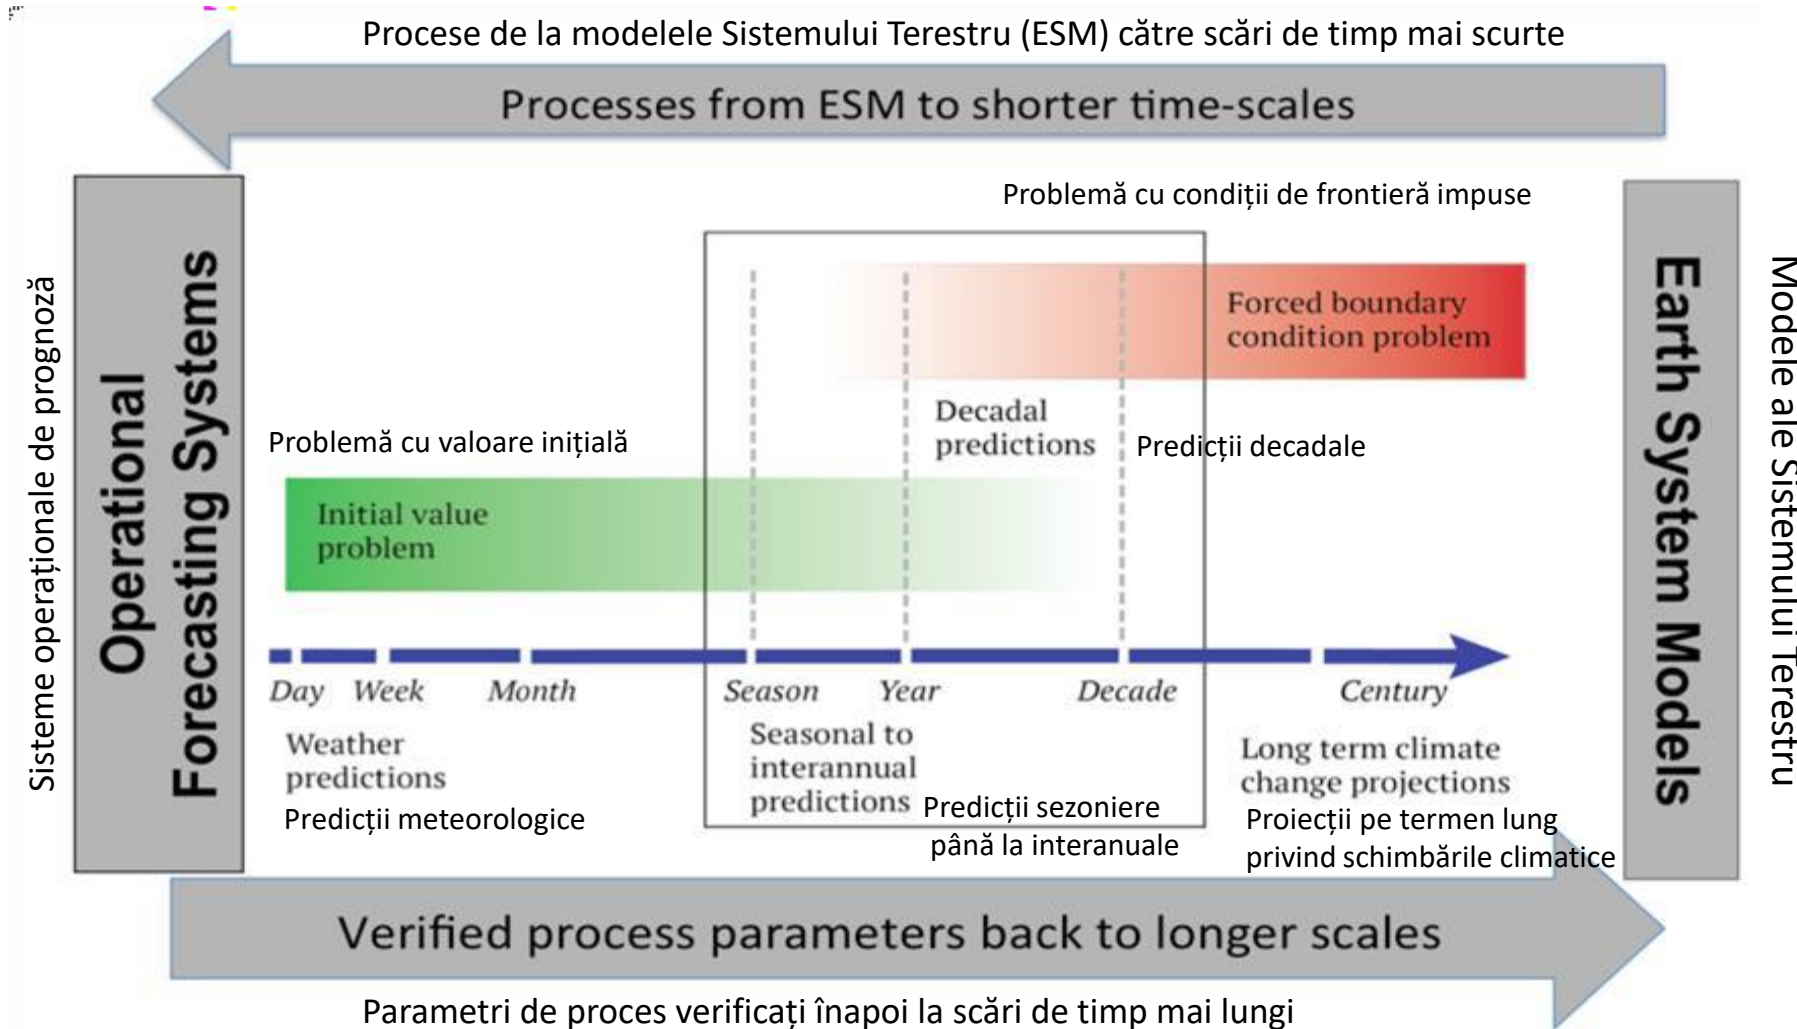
Procese de la modelele Sistemului Terestru (ESM) către scări de timp mai scurte

Processes from ESM to shorter time-scales

Sisteme operaționale de prognoză

Operational Forecasting Systems

Problemă cu condiții de frontieră impuse

Forced boundary condition problem

Decadal predictions

Predicții decadale

Problemă cu valoare inițială

Initial value problem

Day Week Month Season Year Decade Century

Weather predictions

Predicții meteorologice

Seasonal to interannual predictions

Predicții sezoniere până la interanuale

Long term climate change projections

Proiecții pe termen lung privind schimbările climatice

Earth System Models

Modele ale Sistemului Terestru

Verified process parameters back to longer scales

Parametri de proces verificați înapoi la scări de timp mai lungi